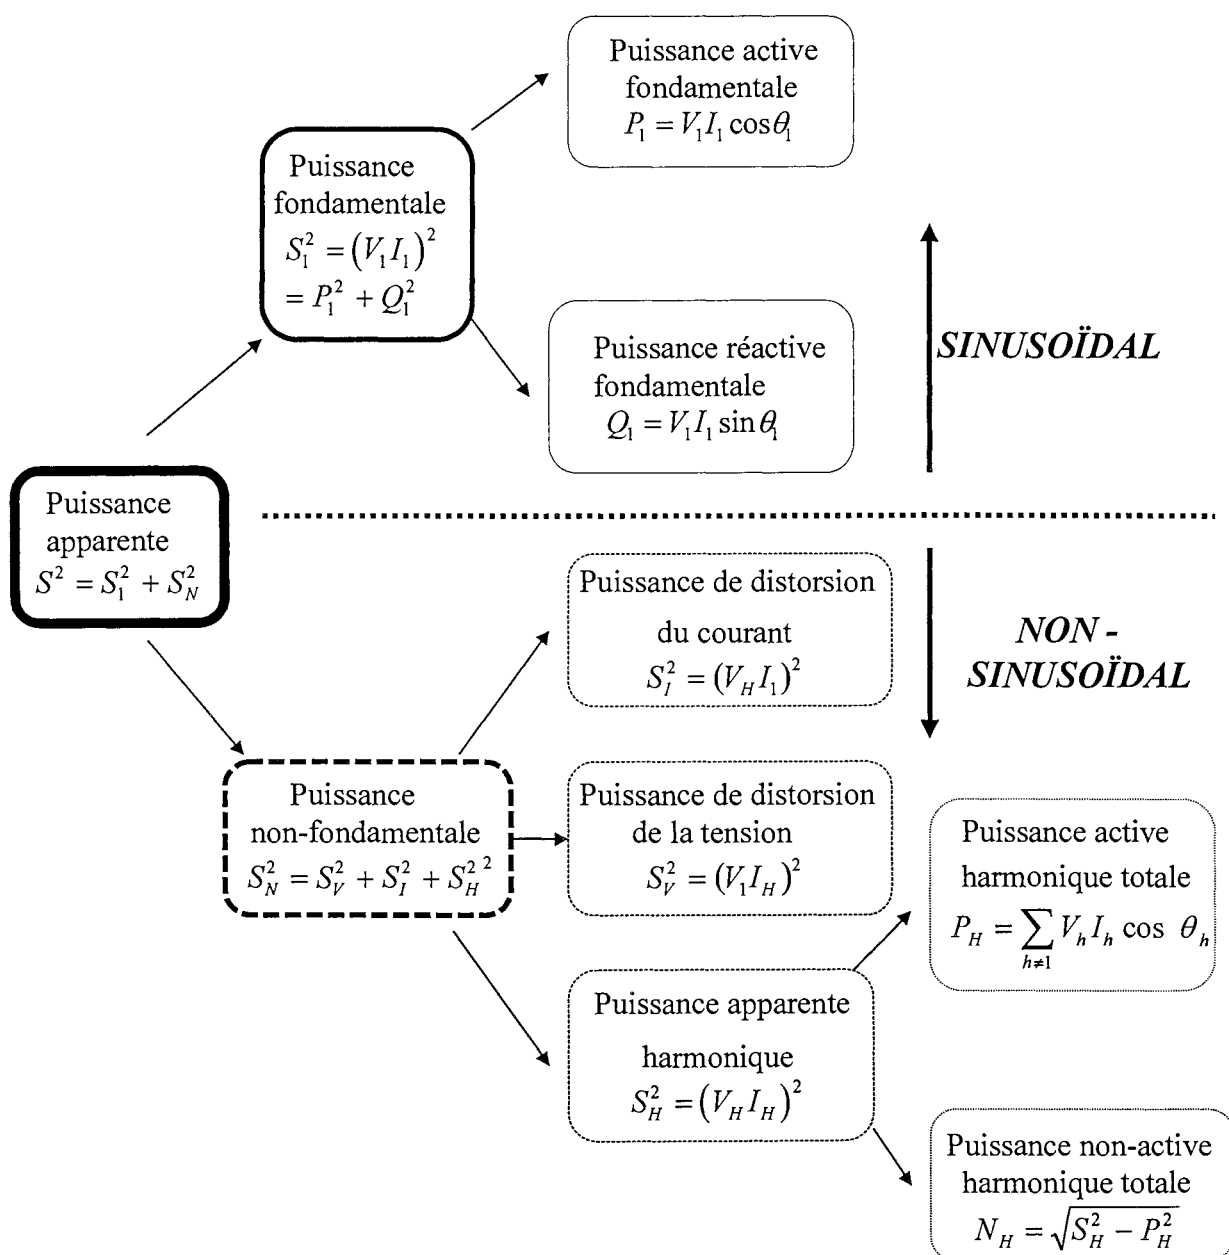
Puissance active fondamentale
$P_1 = V_1 I_1 \cos\theta_1$

Puissance fondamentale
$S_1^2 = (V_1 I_1)^2$
$= P_1^2 + Q_1^2$

Puissance réactive fondamentale
$Q_1 = V_1 I_1 \sin\theta_1$

SINUSOÏDAL

Puissance apparente
$S^2 = S_1^2 + S_N^2$

Puissance de distorsion du courant
$S_I^2 = (V_H I_1)^2$

NON - SINUSOÏDAL

Puissance non-fondamentale
$S_N^2 = S_V^2 + S_I^2 + S_H^{2\,2}$

Puissance de distorsion de la tension
$S_V^2 = (V_1 I_H)^2$

Puissance active harmonique totale
$P_H = \sum_{h\neq1} V_h I_h \cos\ \theta_h$

Puissance apparente harmonique
$S_H^2 = (V_H I_H)^2$

Puissance non-active harmonique totale
$N_H = \sqrt{S_H^2 - P_H^2}$